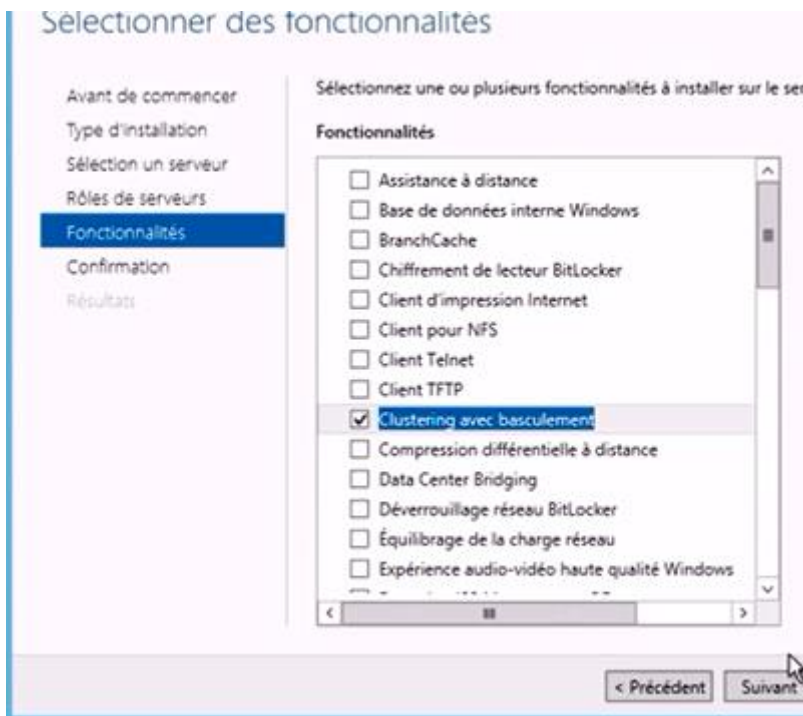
Sélectionner des fonctionnalités

Avant de commencer
Type d'installation
Sélection un serveur
Rôles de serveurs
Fonctionnalités
Confirmation
Résultats

Sélectionnez une ou plusieurs fonctionnalités à installer sur le se

Fonctionnalités

Assistance à distance
Base de données interne Windows
BranchCache
Chiffrement de lecteur BitLocker
Client d'impression Internet
Client pour NFS
Client Telnet
Client TFTP
Clustering avec basculement
Compression différentielle à distance
Data Center Bridging
Déverrouillage réseau BitLocker
Équilibrage de la charge réseau
Expérience audio-vidéo haute qualité Windows
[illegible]

< Précédent
Suivant